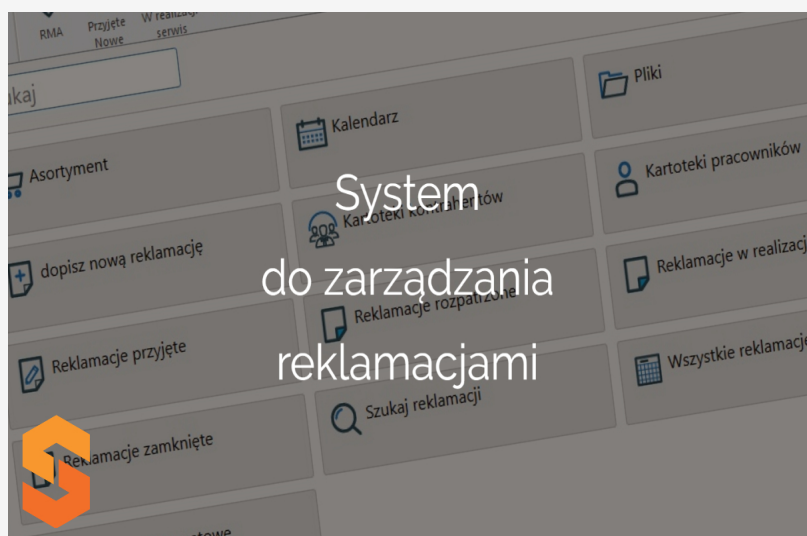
RMA
Przyjęte Nowe
W realizacji serwis
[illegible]kaj
Pliki
Kalendarz
Asortyment
Kartoteki pracowników
System
do zarządzania
reklamacjami
Kartoteki kontrahentów
dopisz nową reklamację
Reklamacje w realizacji
Reklamacje rozpatrzone
Reklamacje przyjęte
Wszystkie reklamacje
Szukaj reklamacji
Reklamacje zamknięte
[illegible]towe